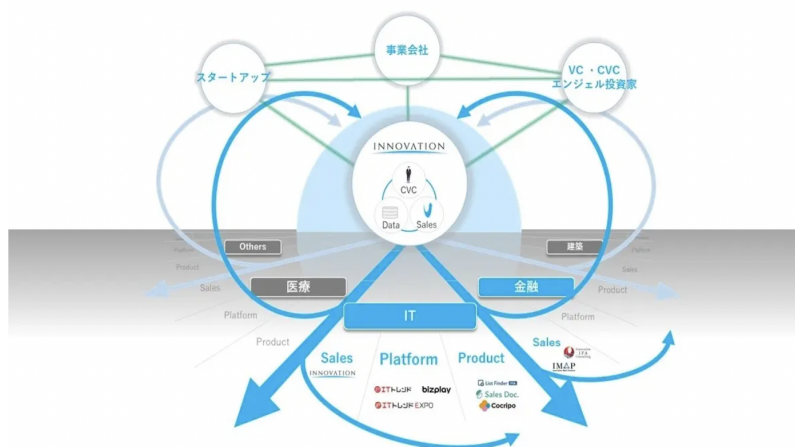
事業会社

スタートアップ

VC・CVC
エンジェル投資家

INNOVATION

CVC

Data

Sales

Others

建築

Platform

Product

Product

Platform

Sales

Sales

医療

金融

Platform

Platform

Product

Product

IT

Sales

Platform

Product

Sales

INNOVATION

ITトレンド

bizplay

ITトレンド EXPO

List Finder

Sales Doc.

Cocripo

IMAP